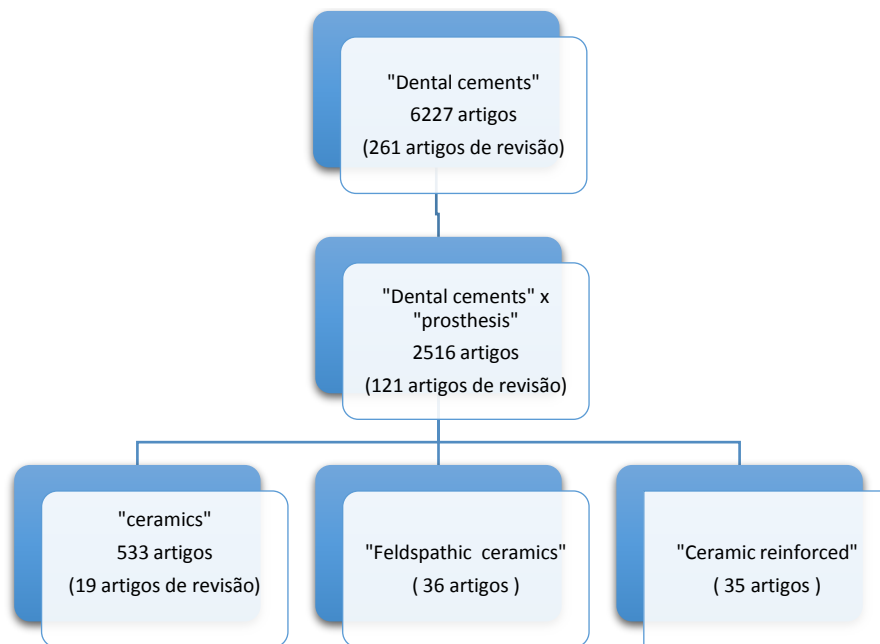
"Dental cements"
6227 artigos
(261 artigos de revisão)

"Dental cements" x "prosthesis"
2516 artigos
(121 artigos de revisão)

"ceramics"
533 artigos
(19 artigos de revisão)

"Feldspathic  ceramics"
( 36 artigos )

"Ceramic reinforced"
( 35 artigos )